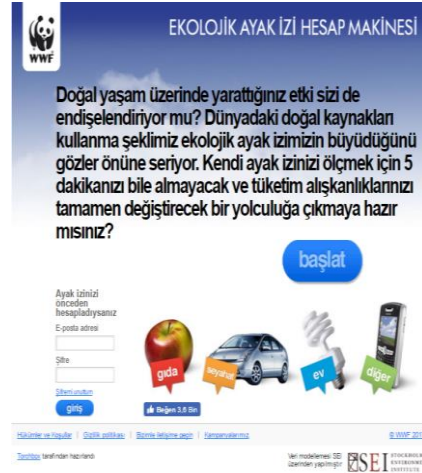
WWF

EKOLOJİK AYAK İZİ HESAP MAKİNESİ

Doğal yaşam üzerinde yarattığınız etki sizi de endişelendiriyor mu? Dünyadaki doğal kaynakları kullanma şeklimiz ekolojik ayak izimizin büyüdüğünü gözler önüne seriyor. Kendi ayak izinizi ölçmek için 5 dakikanızı bile almayacak ve tüketim alışkanlıklarınızı tamamen değiştirecek bir yolculuğa çıkmaya hazır mısınız?

başlat

Ayak izinizi önceden hesapladıysanız

E-posta adresi

Şifre

Şifremi unuttum

giriş

Beğen 3,6 Bin

gıda

seyahat

ev

diğer

Hükümler ve Koşullar | Gizlilik politikası | Bizimle iletişime geçin | Kampanyalarımız

© WWF 201

Tomtop tarafından hazırlandı

Veri modellemesi SEI üzerinden yapılmıştır

SEI STOCKHOLM ENVIRONMENT INSTITUTE